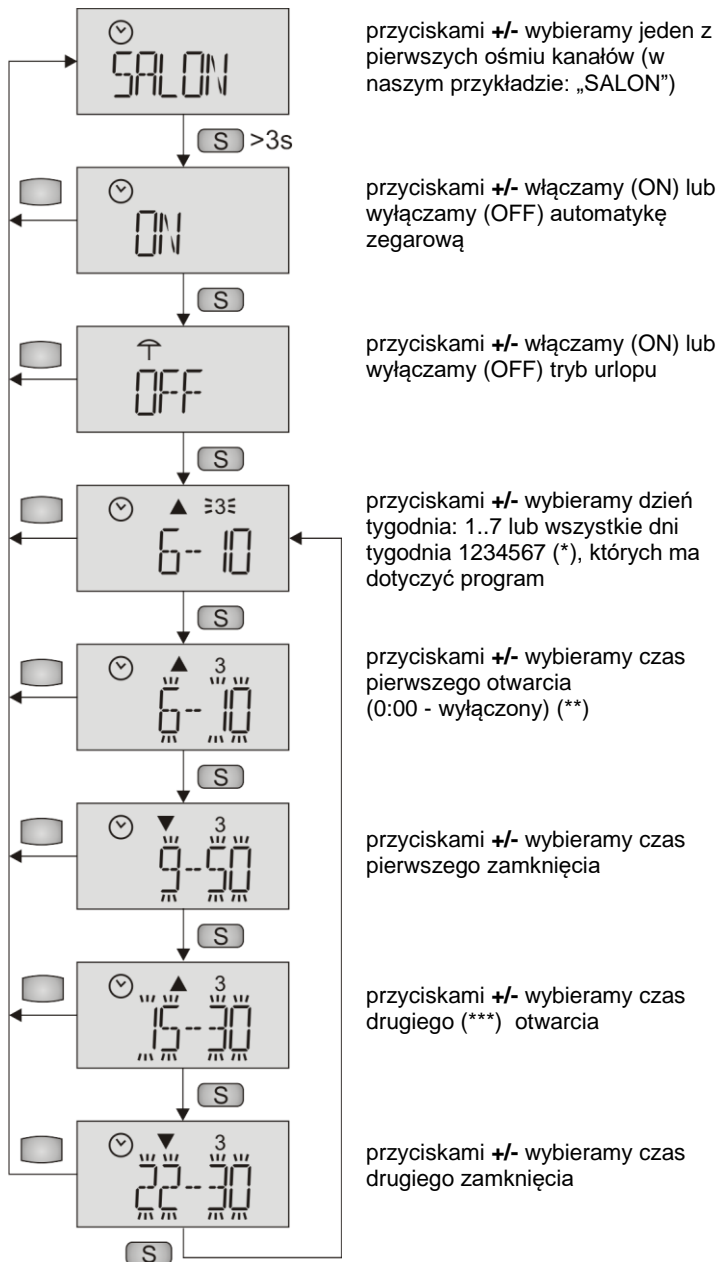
SALON

S >3s

ON

S

OFF

S

▲ 3

6-10

S

▲ 3

6-10

S

▼ 3

9-50

S

▲ 3

15-30

S

▼ 3

22-30

S

przyciskami +/- wybieramy jeden z pierwszych ośmiu kanałów (w naszym przykładzie: „SALON")

przyciskami +/- włączamy (ON) lub wyłączamy (OFF) automatykę zegarową

przyciskami +/- włączamy (ON) lub wyłączamy (OFF) tryb urlopu

przyciskami +/- wybieramy dzień tygodnia: 1..7 lub wszystkie dni tygodnia 1234567 (*), których ma dotyczyć program

przyciskami +/- wybieramy czas pierwszego otwarcia (0:00 - wyłączony) (**)

przyciskami +/- wybieramy czas pierwszego zamknięcia

przyciskami +/- wybieramy czas drugiego (***) otwarcia

przyciskami +/- wybieramy czas drugiego zamknięcia